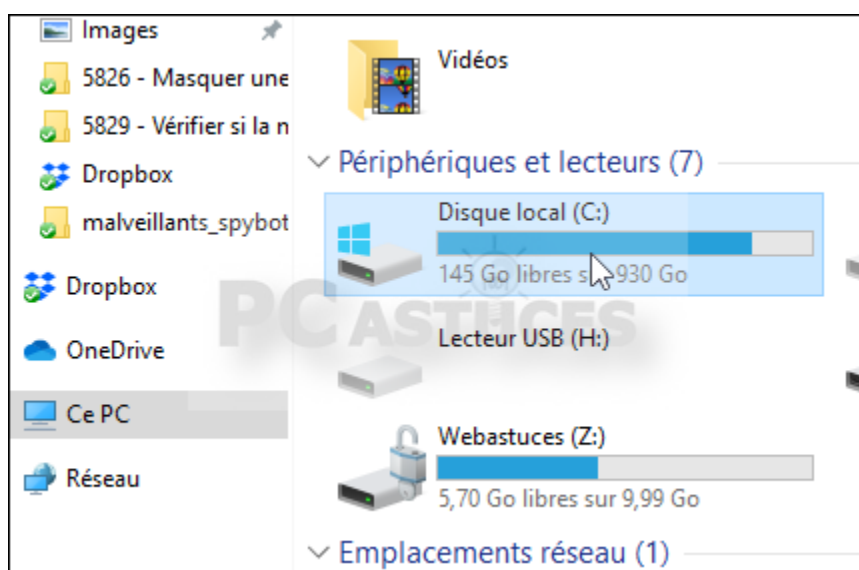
Images
5826 - Masquer une
5829 - Vérifier si la n
Dropbox
malveillants_spybot
Dropbox
OneDrive
Ce PC
Réseau

Vidéos

Périphériques et lecteurs (7)

Disque local (C:)
145 Go libres s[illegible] 930 Go

Lecteur USB (H:)

Webastuces (Z:)
5,70 Go libres sur 9,99 Go

Emplacements réseau (1)

PC ASTUCES